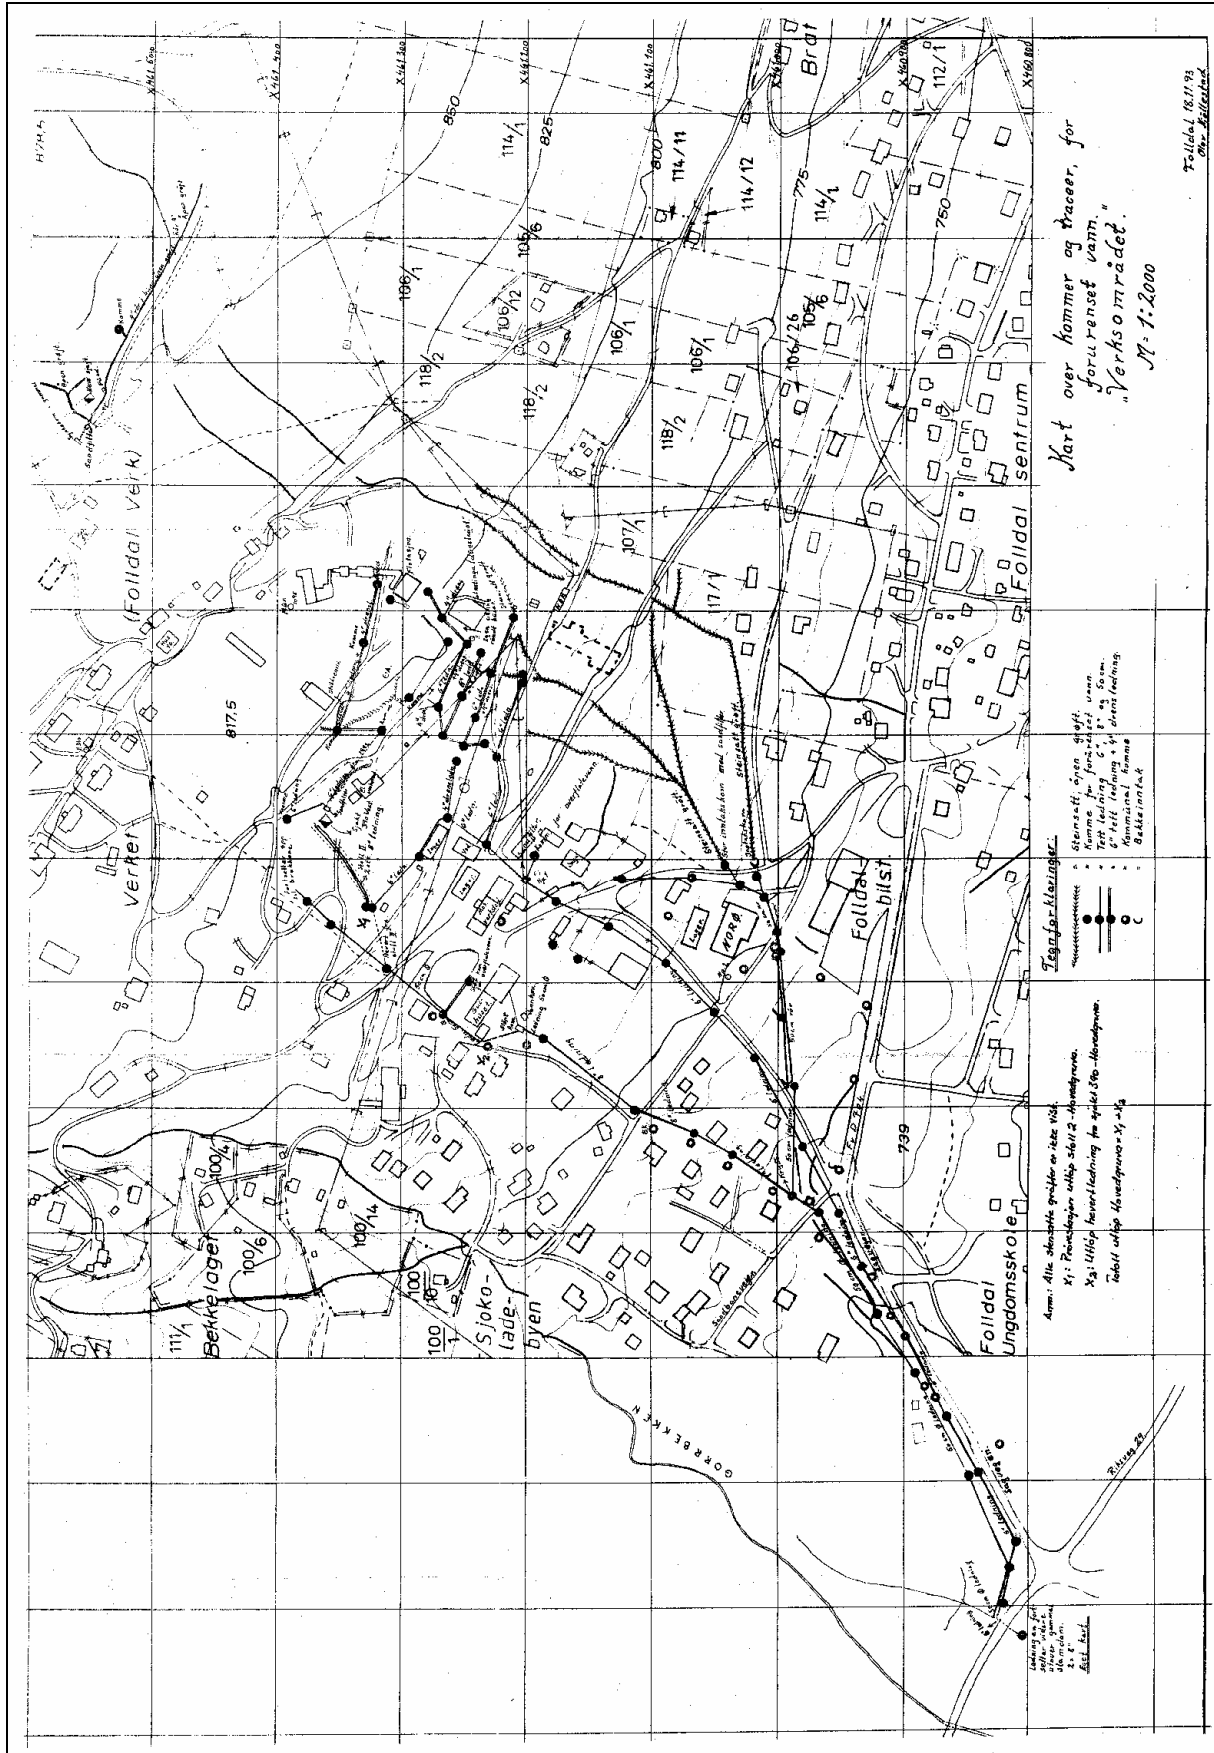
Kart over kummer og traceer, for forurenset vann.
"Verksområdet".
M: 1:2000

Folldal 18.11.93
Per Kolstad

Tegnforklaringer:
Steinsatt åpen grøft.
Kumme for forurenset vann.
Tett ledning 6" og 8" og 5 cm.
6" tett ledning + 4" drens ledning.
Kommunal kumme
Bekkeinntak

Anm: Alle steinsatte grøfter er ikke vist.
$X_1$: Prøvetagning utløp Stoll 2 - Hovedgruva.
$X_2$: Utløp hevertledning fra sjakt 360 - Hovedgruva.
Totalt utløp Hovedgruva = $X_1 + X_2$

Ledningen fortsetter videre ut i elva gjennom dammen. 2x8"
Se kart

X 461 600
X 461 400
X 461 300
X 461 200
X 461 100
X 461 000
X 460 900
X 460 800

Brat
Folldal sentrum
Folldal bilst.
Folldal Ungdomsskole
(Folldal Verk)
Verket
Bekkelaget
Sjokoladebyen
GORRBEKKEN
Riksveg 29
NORØ
Lager

850
825
800
775
750
817,5
739

114/1
114/11
114/12
114/1
112/1
106/1
106/6
106/12
106/1
106/1
106/26
106/6
118/2
118/2
118/2
107/1
117/1
100/4
100/6
100/4
111/1
100/10
100/1

$X_1$
$X_2$